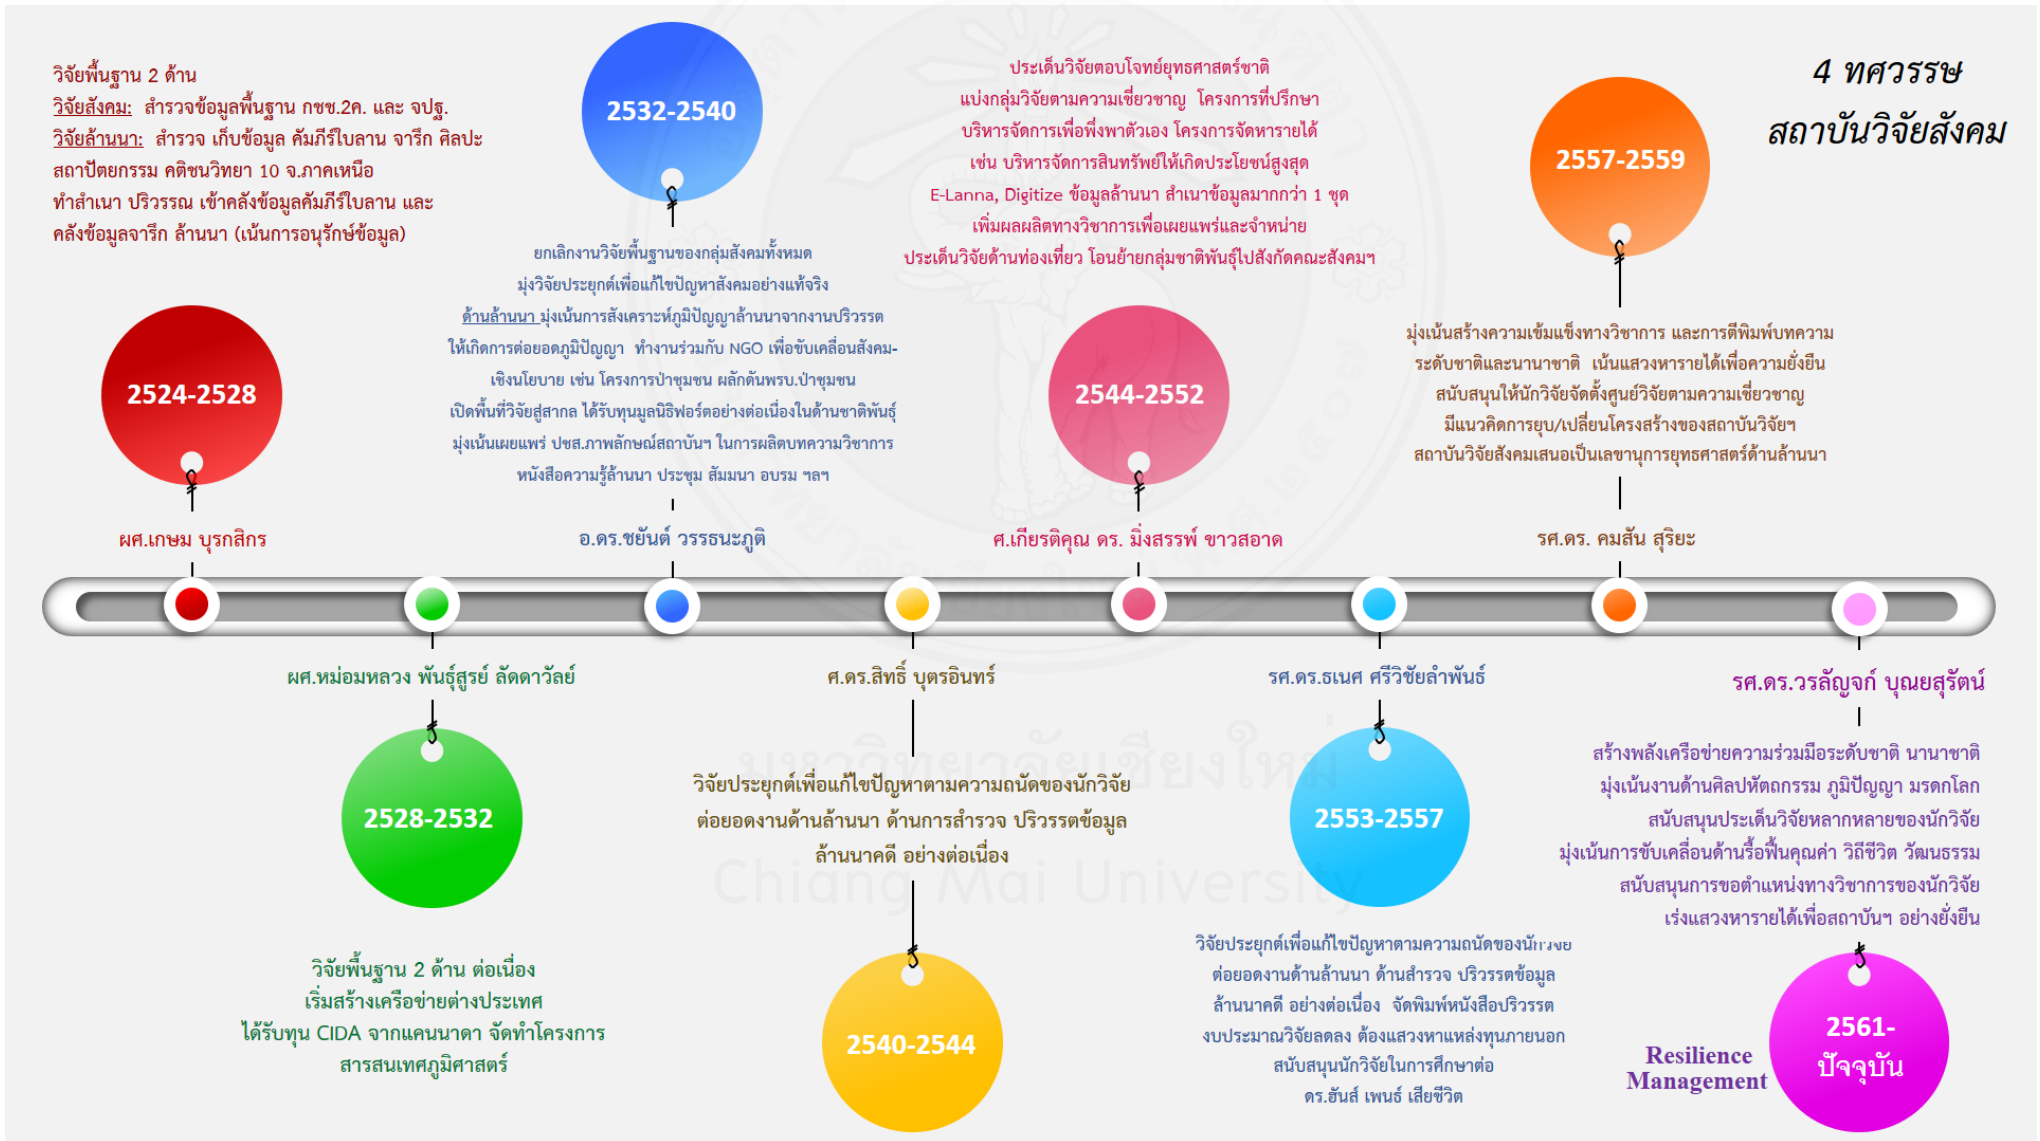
วิจัยพื้นฐาน 2 ด้าน
วิจัยสังคม: สำรวจข้อมูลพื้นฐาน กชช.2ค. และ จปฐ.
วิจัยล้านนา: สำรวจ เก็บข้อมูล คัมภีร์ใบลาน จารึก ศิลปะ สถาปัตยกรรม คติชนวิทยา 10 จ.ภาคเหนือ
ทำสำเนา ปริวรรณ เข้าคลังข้อมูลคัมภีร์ใบลาน และ คลังข้อมูลจารึก ล้านนา (เน้นการอนุรักษ์ข้อมูล)

2532-2540

ยกเลิกงานวิจัยพื้นฐานของกลุ่มสังคมทั้งหมด
มุ่งวิจัยประยุกต์เพื่อแก้ไขปัญหาสังคมอย่างแท้จริง
ด้านล้านนา มุ่งเน้นการสังเคราะห์ภูมิปัญญาล้านนาจากงานปริวรรต
ให้เกิดการต่อยอดภูมิปัญญา ทำงานร่วมกับ NGO เพื่อขับเคลื่อนสังคม-เชิงนโยบาย เช่น โครงการป่าชุมชน ผลักดันพรบ.ป่าชุมชน
เปิดพื้นที่วิจัยสู่สากล ได้รับทุนมูลนิธิฟอร์ดอย่างต่อเนื่องในด้านชาติพันธุ์
มุ่งเน้นเผยแพร่ ปชส.ภาพลักษณ์สถาบันฯ ในการผลิตบทความวิชาการ
หนังสือความรู้ล้านนา ประชุม สัมมนา อบรม ฯลฯ

ประเด็นวิจัยตอบโจทย์ยุทธศาสตร์ชาติ
แบ่งกลุ่มวิจัยตามความเชี่ยวชาญ โครงการที่ปรึกษา
บริหารจัดการเพื่อพึ่งพาตัวเอง โครงการจัดหารายได้
เช่น บริหารจัดการสินทรัพย์ให้เกิดประโยชน์สูงสุด
E-Lanna, Digitize ข้อมูลล้านนา สำเนาข้อมูลมากกว่า 1 ชุด
เพิ่มผลผลิตทางวิชาการเพื่อเผยแพร่และจำหน่าย
ประเด็นวิจัยด้านท่องเที่ยว โอนย้ายกลุ่มชาติพันธุ์ไปสังกัดคณะสังคมฯ

4 ทศวรรษ
สถาบันวิจัยสังคม

2557-2559

มุ่งเน้นสร้างความเข้มแข็งทางวิชาการ และการตีพิมพ์บทความ
ระดับชาติและนานาชาติ เน้นแสวงหารายได้เพื่อความยั่งยืน
สนับสนุนให้นักวิจัยจัดตั้งศูนย์วิจัยตามความเชี่ยวชาญ
มีแนวคิดการยุบ/เปลี่ยนโครงสร้างของสถาบันวิจัยฯ
สถาบันวิจัยสังคมเสนอเป็นเลขานุการยุทธศาสตร์ด้านล้านนา

2524-2528

2544-2552

ผศ.เกษม บุรกสิกร
อ.ดร.ชยันต์ วรรธนะภูติ
ศ.เกียรติคุณ ดร. มิ่งสรรพ์ ขาวสอาด
รศ.ดร. คมสัน สุริยะ

ผศ.หม่อมหลวง พันธุ์สูรย์ ลัดดาวัลย์
ศ.ดร.สิทธิ์ บุตรอินทร์
รศ.ดร.ธเนศ ศรีวิชัยลำพันธ์
รศ.ดร.วรลัญจก์ บุญยสุรัตน์

วิจัยประยุกต์เพื่อแก้ไขปัญหาตามความถนัดของนักวิจัย
ต่อยอดงานด้านล้านนา ด้านการสำรวจ ปริวรรตข้อมูล
ล้านนาคดี อย่างต่อเนื่อง

สร้างพลังเครือข่ายความร่วมมือระดับชาติ นานาชาติ
มุ่งเน้นงานด้านศิลปหัตถกรรม ภูมิปัญญา มรดกโลก
สนับสนุนประเด็นวิจัยหลากหลายของนักวิจัย
มุ่งเน้นการขับเคลื่อนด้านรื้อฟื้นคุณค่า วิถีชีวิต วัฒนธรรม
สนับสนุนการขอตำแหน่งทางวิชาการของนักวิจัย
เร่งแสวงหารายได้เพื่อสถาบันฯ อย่างยั่งยืน

2528-2532

2553-2557

วิจัยพื้นฐาน 2 ด้าน ต่อเนื่อง
เริ่มสร้างเครือข่ายต่างประเทศ
ได้รับทุน CIDA จากแคนนาดา จัดทำโครงการ
สารสนเทศภูมิศาสตร์

วิจัยประยุกต์เพื่อแก้ไขปัญหาตามความถนัดของนัก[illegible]
ต่อยอดงานด้านล้านนา ด้านสำรวจ ปริวรรตข้อมูล
ล้านนาคดี อย่างต่อเนื่อง จัดพิมพ์หนังสือปริวรรต
งบประมาณวิจัยลดลง ต้องแสวงหาแหล่งทุนภายนอก
สนับสนุนนักวิจัยในการศึกษาต่อ
ดร.ฮันส์ เพนธ์ เสียชีวิต

2540-2544

Resilience Management

2561-
ปัจจุบัน

มหาวิทยาลัยเชียงใหม่
Chiang Mai University